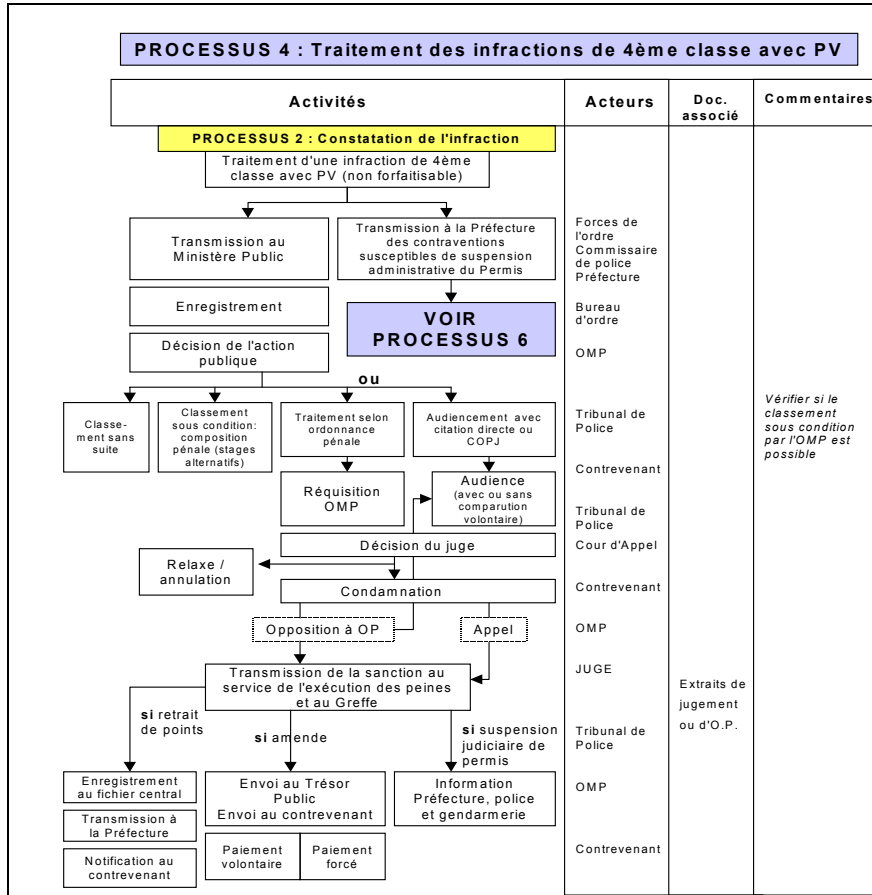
PROCESSUS 4 : Traitement des infractions de 4ème classe avec PV

| Activités | Acteurs | Doc. associé | Commentaires |
|---|---|---|---|

PROCESSUS 2 : Constatation de l'infraction

Traitement d'une infraction de 4ème classe avec PV (non forfaitisable)

Transmission au Ministère Public

Transmission à la Préfecture des contraventions susceptibles de suspension administrative du Permis

Enregistrement

VOIR PROCESSUS 6

Décision de l'action publique

ou

Classement sans suite

Classement sous condition: composition pénale (stages alternatifs)

Traitement selon ordonnance pénale

Audiencement avec citation directe ou COPJ

Réquisition OMP

Audience (avec ou sans comparution volontaire)

Décision du juge

Relaxe / annulation

Condamnation

Opposition à OP

Appel

Transmission de la sanction au service de l'exécution des peines et au Greffe

si retrait de points

si amende

si suspension judiciaire de permis

Enregistrement au fichier central

Transmission à la Préfecture

Notification au contrevenant

Envoi au Trésor Public
Envoi au contrevenant

Paiement volontaire

Paiement forcé

Information Préfecture, police et gendarmerie

Forces de l'ordre
Commissaire de police
Préfecture

Bureau d'ordre

OMP

Tribunal de Police

Contrevenant

Tribunal de Police

Cour d'Appel

Contrevenant

OMP

JUGE

Tribunal de Police

OMP

Contrevenant

Extraits de jugement ou d'O.P.

Vérifier si le classement sous condition par l'OMP est possible